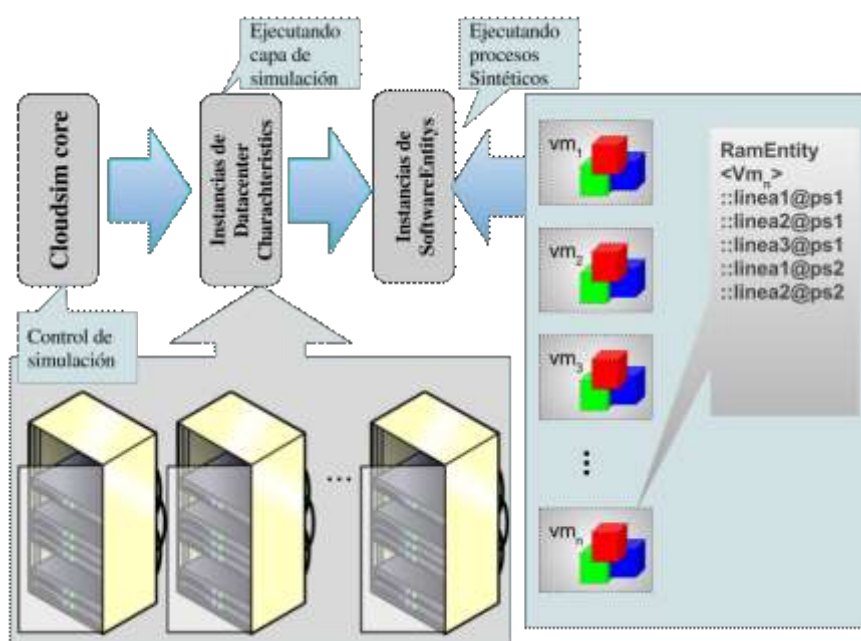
Ejecutando capa de simulación

Ejecutando procesos Sintéticos

Cloudsim core

Instancias de Datacenter Charachteristics

Instancias de SoftwareEntitys

Control de simulación

$vm_1$

$vm_2$

$vm_3$

$vm_n$

RamEntity
<$Vm_n$>
::linea1@ps1
::linea2@ps1
::linea3@ps1
::linea1@ps2
::linea2@ps2

...

⋮